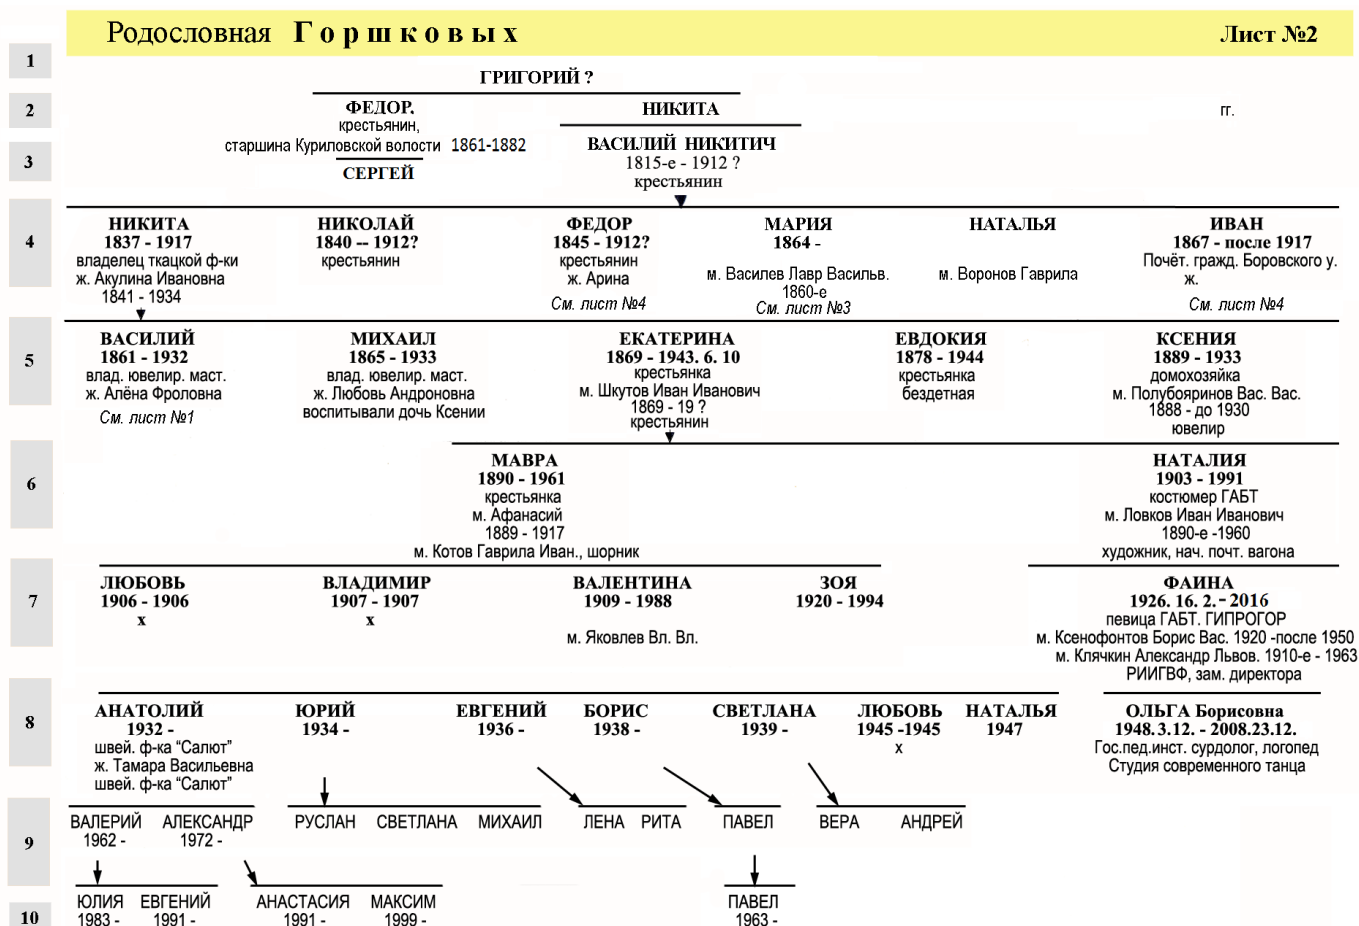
Родословная Горшковых

Лист №2

1
ГРИГОРИЙ ?

2
ФЕДОР,
крестьянин,
старшина Куриловской волости 1861-1882

НИКИТА

гг.

3
СЕРГЕЙ

ВАСИЛИЙ НИКИТИЧ
1815-е - 1912 ?
крестьянин

4
НИКИТА
1837 - 1917
владелец ткацкой ф-ки
ж. Акулина Ивановна
1841 - 1934

НИКОЛАЙ
1840 -- 1912?
крестьянин

ФЕДОР
1845 - 1912?
крестьянин
ж. Арина
См. лист №4

МАРИЯ
1864 -
м. Василев Лавр Васильв.
1860-е
См. лист №3

НАТАЛЬЯ
м. Воронов Гаврила

ИВАН
1867 - после 1917
Почёт. гражд. Боровского у.
ж.
См. лист №4

5
ВАСИЛИЙ
1861 - 1932
влад. ювелир. маст.
ж. Алёна Фроловна
См. лист №1

МИХАИЛ
1865 - 1933
влад. ювелир. маст.
ж. Любовь Андроновна
воспитывали дочь Ксении

ЕКАТЕРИНА
1869 - 1943. 6. 10
крестьянка
м. Шкутов Иван Иванович
1869 - 19 ?
крестьянин

ЕВДОКИЯ
1878 - 1944
крестьянка
бездетная

КСЕНИЯ
1889 - 1933
домохозяйка
м. Полубояринов Вас. Вас.
1888 - до 1930
ювелир

6
МАВРА
1890 - 1961
крестьянка
м. Афанасий
1889 - 1917
м. Котов Гаврила Иван., шорник

НАТАЛИЯ
1903 - 1991
костюмер ГАБТ
м. Ловков Иван Иванович
1890-е -1960
художник, нач. почт. вагона

7
ЛЮБОВЬ
1906 - 1906
x

ВЛАДИМИР
1907 - 1907
x

ВАЛЕНТИНА
1909 - 1988
м. Яковлев Вл. Вл.

ЗОЯ
1920 - 1994

ФАИНА
1926. 16. 2.- 2016
певица ГАБТ. ГИПРОГОР
м. Ксенофонтов Борис Вас. 1920 -после 1950
м. Клячкин Александр Львов. 1910-е - 1963
РИИГВФ, зам. директора

8
АНАТОЛИЙ
1932 -
швей. ф-ка "Салют"
ж. Тамара Васильевна
швей. ф-ка "Салют"

ЮРИЙ
1934 -

ЕВГЕНИЙ
1936 -

БОРИС
1938 -

СВЕТЛАНА
1939 -

ЛЮБОВЬ
1945 -1945
x

НАТАЛЬЯ
1947

ОЛЬГА Борисовна
1948.3.12. - 2008.23.12.
Гос.пед.инст. сурдолог, логопед
Студия современного танца

9
ВАЛЕРИЙ
1962 -
АЛЕКСАНДР
1972 -
РУСЛАН
СВЕТЛАНА
МИХАИЛ
ЛЕНА
РИТА
ПАВЕЛ
ВЕРА
АНДРЕЙ

10
ЮЛИЯ
1983 -
ЕВГЕНИЙ
1991 -
АНАСТАСИЯ
1991 -
МАКСИМ
1999 -
ПАВЕЛ
1963 -